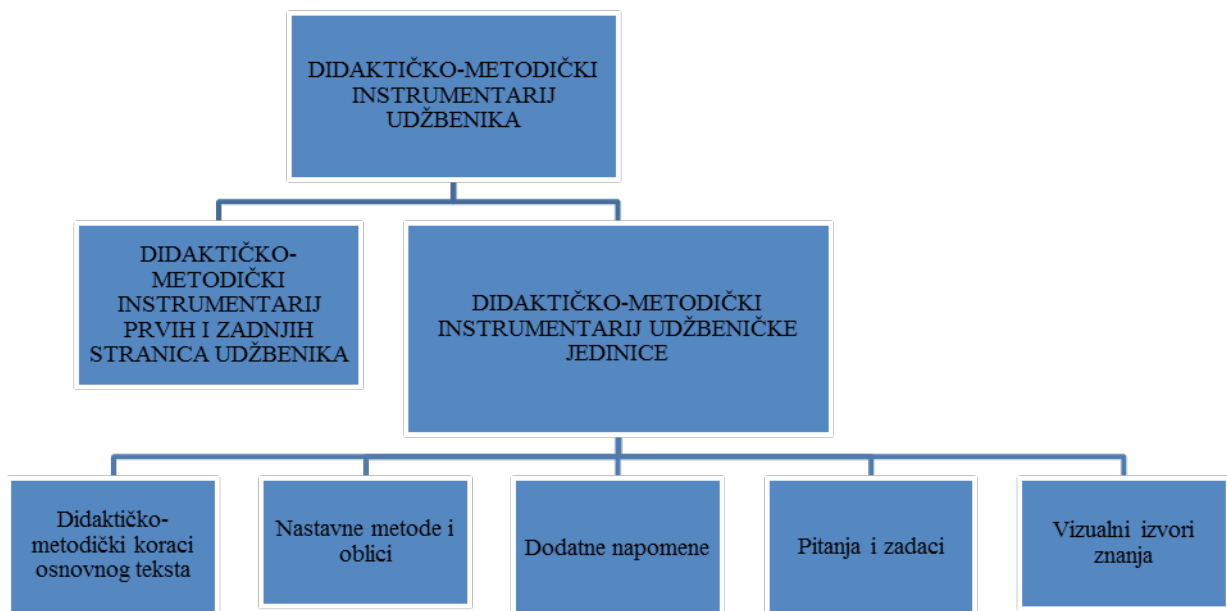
DIDAKTIČKO-METODIČKI INSTRUMENTARIJ UDŽBENIKA

DIDAKTIČKO-METODIČKI INSTRUMENTARIJ PRVIH I ZADNJIH STRANICA UDŽBENIKA

DIDAKTIČKO-METODIČKI INSTRUMENTARIJ UDŽBENIČKE JEDINICE

Didaktičko-metodički koraci osnovnog teksta

Nastavne metode i oblici

Dodatne napomene

Pitanja i zadaci

Vizualni izvori znanja